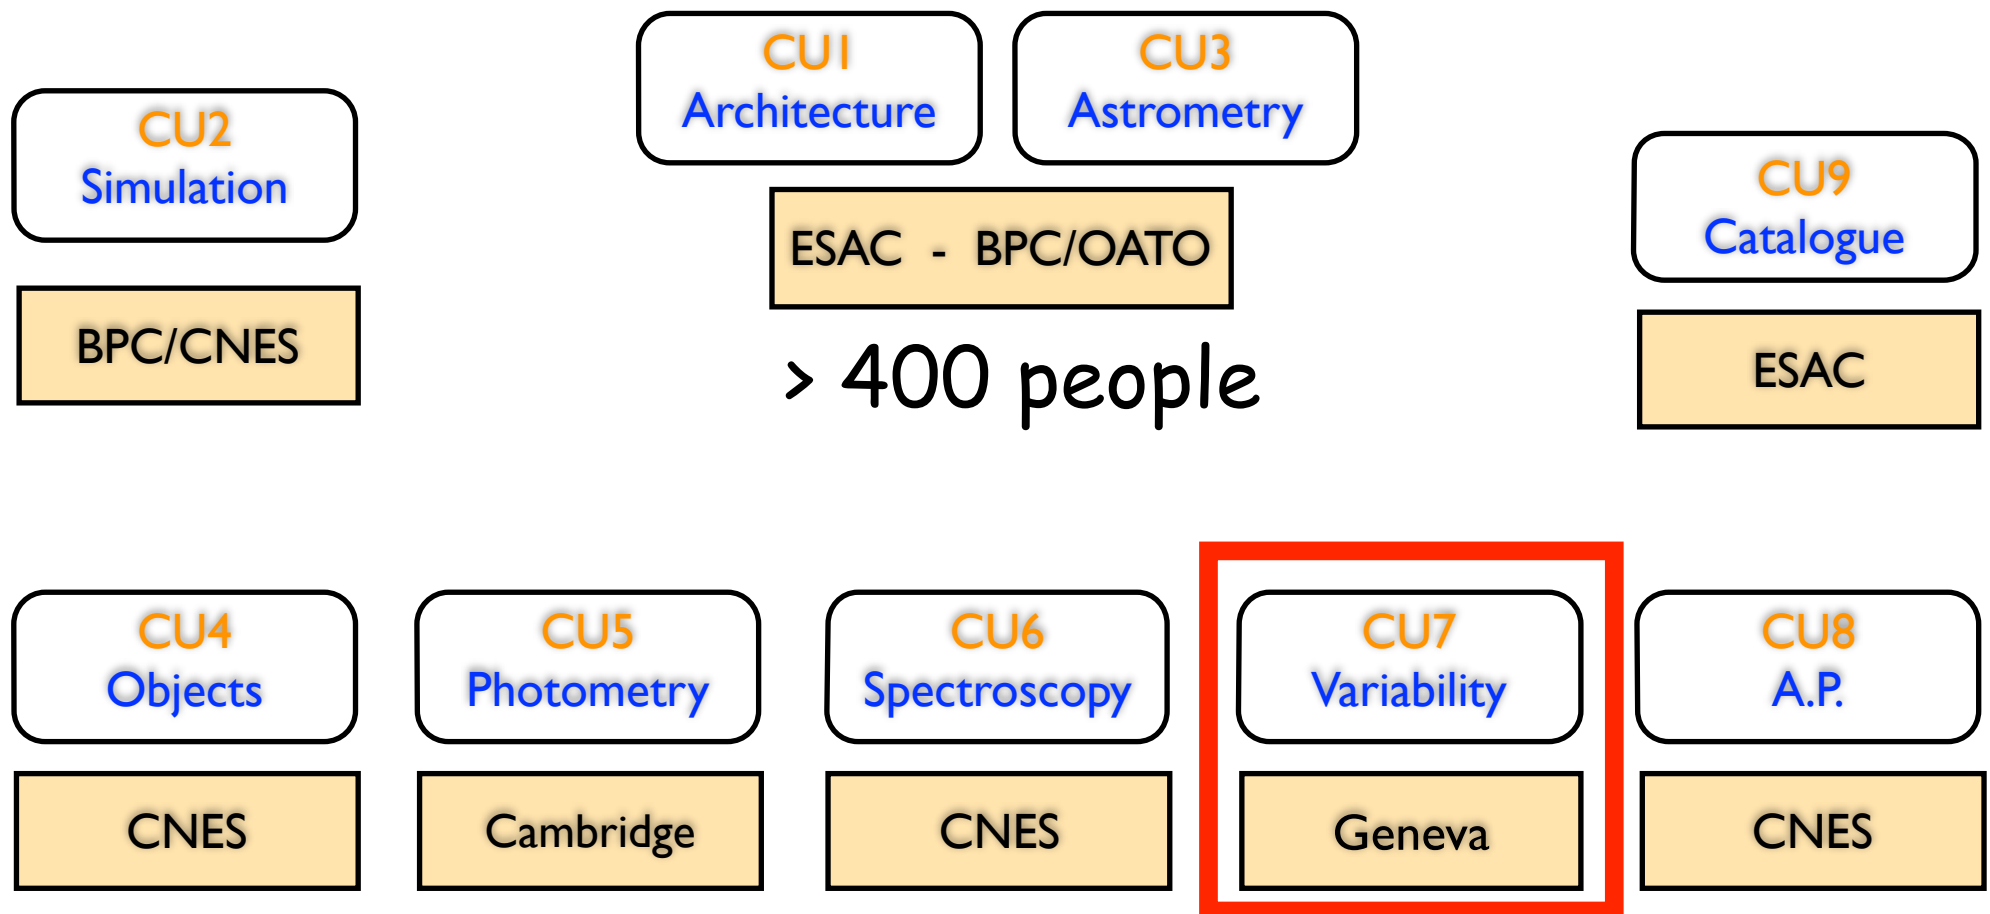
CU1
Architecture

CU3
Astrometry

CU2
Simulation

BPC/CNES

ESAC - BPC/OATO

> 400 people

CU9
Catalogue

ESAC

CU4
Objects

CNES

CU5
Photometry

Cambridge

CU6
Spectroscopy

CNES

CU7
Variability

Geneva

CU8
A.P.

CNES